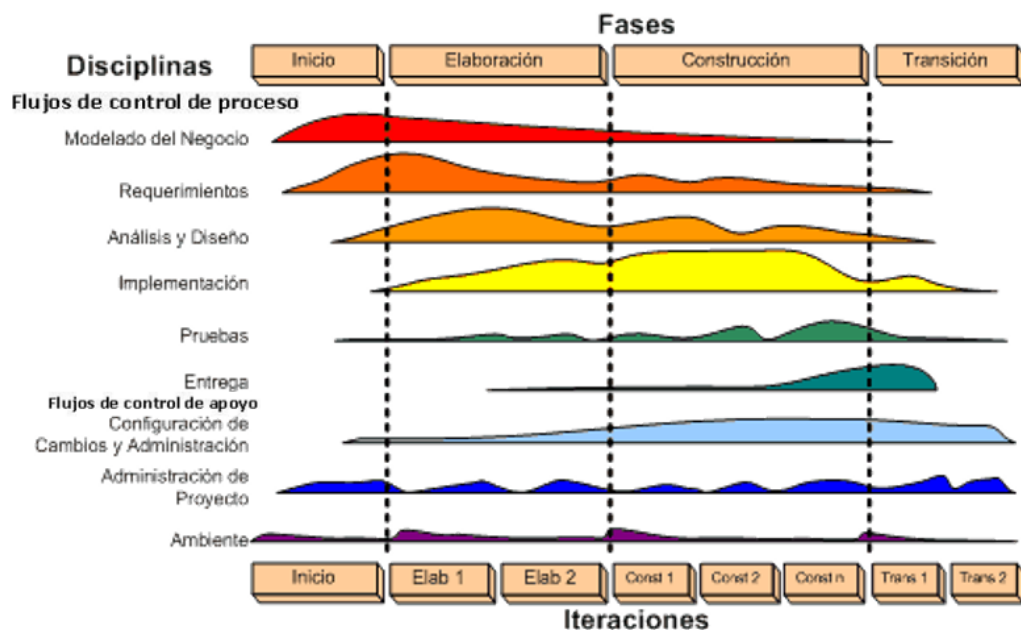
Fases

Disciplinas

Inicio | Elaboración | Construcción | Transición

Flujos de control de proceso

Modelado del Negocio

Requerimientos

Análisis y Diseño

Implementación

Pruebas

Entrega

Flujos de control de apoyo

Configuración de Cambios y Administración

Administración de Proyecto

Ambiente

Inicio | Elab 1 | Elab 2 | Const 1 | Const 2 | Const n | Trans 1 | Trans 2

Iteraciones